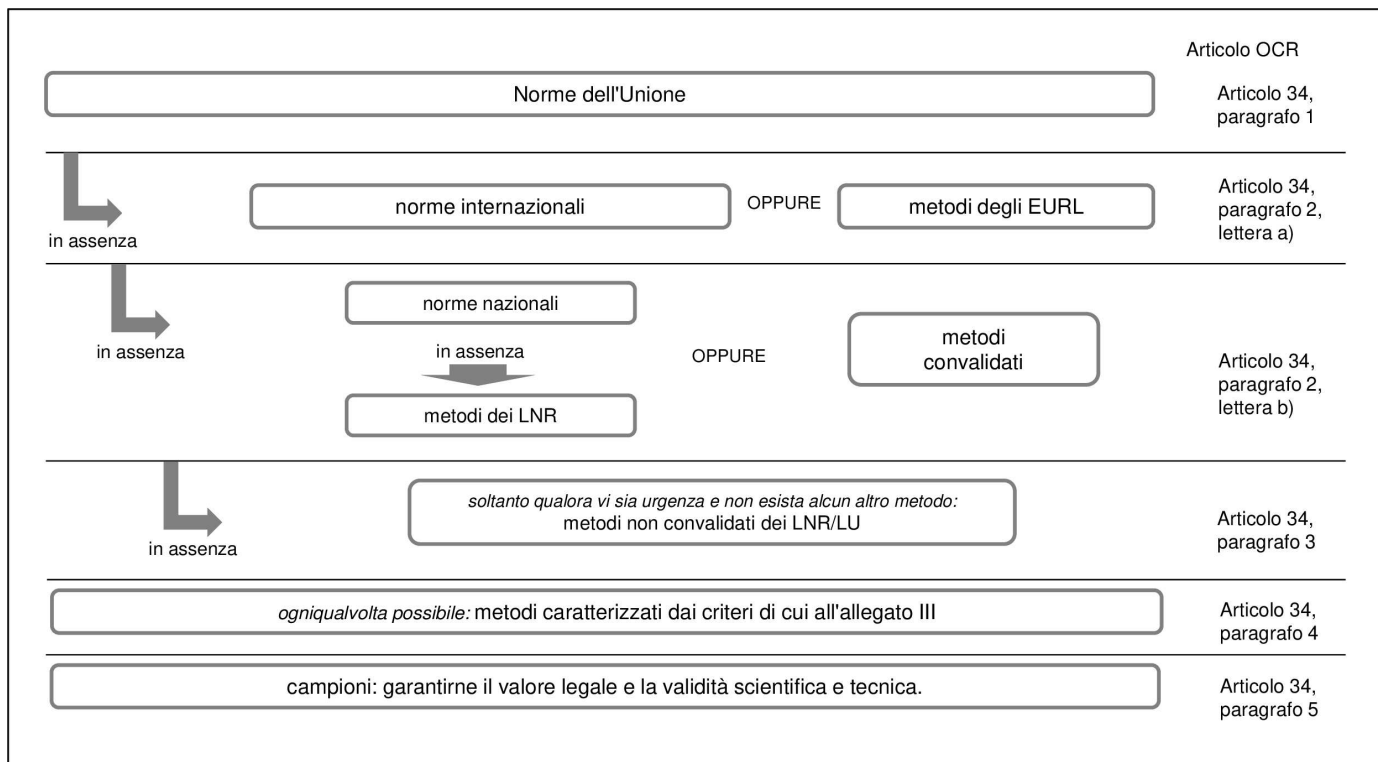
Articolo OCR

Norme dell'Unione

Articolo 34, paragrafo 1

in assenza

norme internazionali

OPPURE

metodi degli EURL

Articolo 34, paragrafo 2, lettera a)

in assenza

norme nazionali

in assenza

metodi dei LNR

OPPURE

metodi convalidati

Articolo 34, paragrafo 2, lettera b)

in assenza

soltanto qualora vi sia urgenza e non esista alcun altro metodo: metodi non convalidati dei LNR/LU

Articolo 34, paragrafo 3

ogniqualvolta possibile: metodi caratterizzati dai criteri di cui all'allegato III

Articolo 34, paragrafo 4

campioni: garantirne il valore legale e la validità scientifica e tecnica.

Articolo 34, paragrafo 5